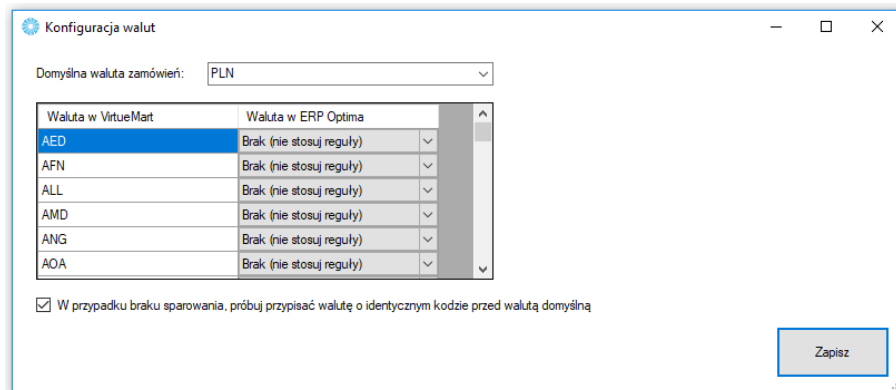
Konfiguracja walut

Domyślna waluta zamówień: PLN

| Waluta w VirtueMart | Waluta w ERP Optima |
|---|---|
| AED | Brak (nie stosuj reguły) |
| AFN | Brak (nie stosuj reguły) |
| ALL | Brak (nie stosuj reguły) |
| AMD | Brak (nie stosuj reguły) |
| ANG | Brak (nie stosuj reguły) |
| AOA | Brak (nie stosuj reguły) |

W przypadku braku sparowania, próbuj przypisać walutę o identycznym kodzie przed walutą domyślną

Zapisz